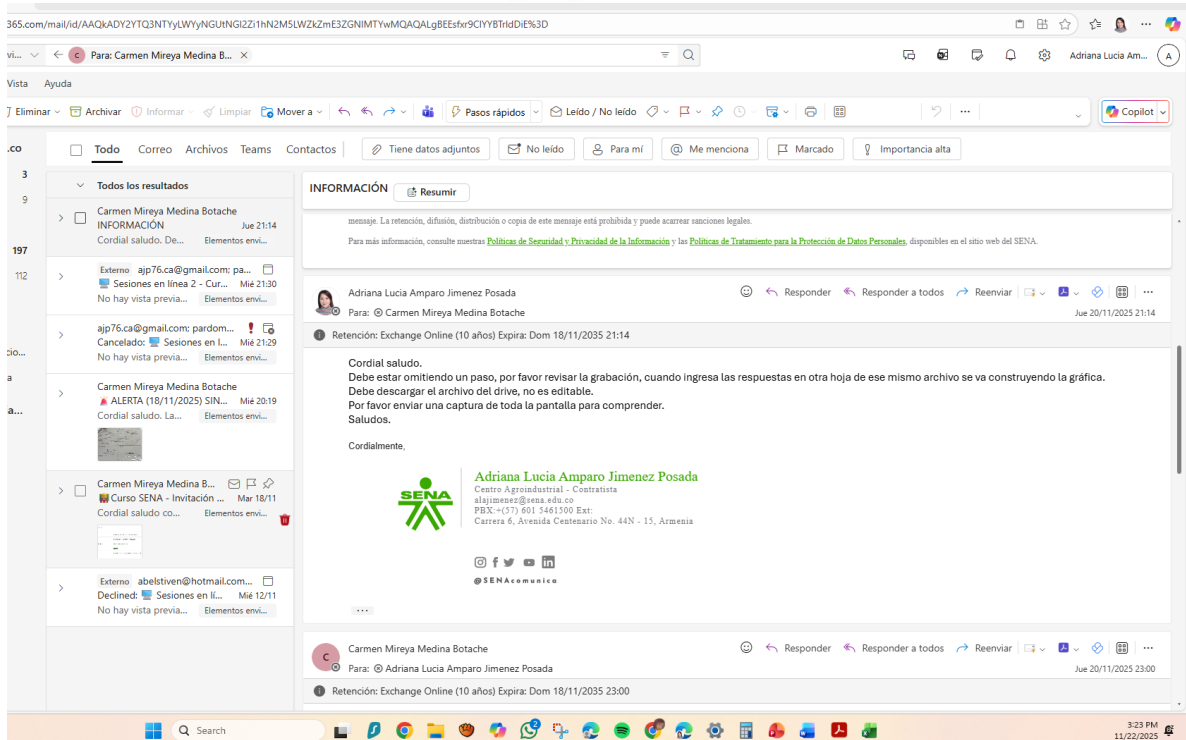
365.com/mail/id/AAQkADY2YTQ3NTYyLWYyNGUtNGI2Zi1hN2M5LWZkZmE3ZGNIMTYwMQAQALgBEEsfxr9ClYYBTrldDiE%3D

vi... Para: Carmen Mireya Medina B... ×

Adriana Lucia Am... A

Vista Ayuda

Eliminar Archivar Informar Limpiar Mover a Pasos rápidos Leído / No leído Copilot

.co Todo Correo Archivos Teams Contactos Tiene datos adjuntos No leído Para mí Me menciona Marcado Importancia alta

3
9
197
112

Todos los resultados

Carmen Mireya Medina Botache
INFORMACIÓN Jue 21:14
Cordial saludo. De... Elementos envi...

Externo ajp76.ca@gmail.com: pa...
Sesiones en línea 2 - Cur... Mié 21:30
No hay vista previa... Elementos envi...

ajp76.ca@gmail.com: pardom...
Cancelado: Sesiones en l... Mié 21:29
No hay vista previa... Elementos envi...

Carmen Mireya Medina Botache
ALERTA (18/11/2025) SIN... Mié 20:19
Cordial saludo. La... Elementos envi...

Carmen Mireya Medina B...
Curso SENA - Invitación ... Mar 18/11
Cordial saludo co... Elementos envi...

Externo abelstiven@hotmail.com...
Declined: Sesiones en lí... Mié 12/11
No hay vista previa... Elementos envi...

INFORMACIÓN Resumir

mensaje. La retención, difusión, distribución o copia de este mensaje está prohibida y puede acarrear sanciones legales.

Para más información, consulte nuestras Políticas de Seguridad y Privacidad de la Información y las Políticas de Tratamiento para la Protección de Datos Personales, disponibles en el sitio web del SENA.

Adriana Lucia Amparo Jimenez Posada Responder Responder a todos Reenviar
Para: Carmen Mireya Medina Botache Jue 20/11/2025 21:14
Retención: Exchange Online (10 años) Expira: Dom 18/11/2035 21:14

Cordial saludo.
Debe estar omitiendo un paso, por favor revisar la grabación, cuando ingresa las respuestas en otra hoja de ese mismo archivo se va construyendo la gráfica.
Debe descargar el archivo del drive, no es editable.
Por favor enviar una captura de toda la pantalla para comprender.
Saludos.

Cordialmente,

SENA
Adriana Lucia Amparo Jimenez Posada
Centro Agroindustrial - Contratista
alajimenez@sena.edu.co
PBX:+(57) 601 5461500 Ext:
Carrera 6, Avenida Centenario No. 44N - 15, Armenia

@SENAcomunica

...

Carmen Mireya Medina Botache Responder Responder a todos Reenviar
Para: Adriana Lucia Amparo Jimenez Posada Jue 20/11/2025 23:00
Retención: Exchange Online (10 años) Expira: Dom 18/11/2035 23:00

Search
3:23 PM
11/22/2025